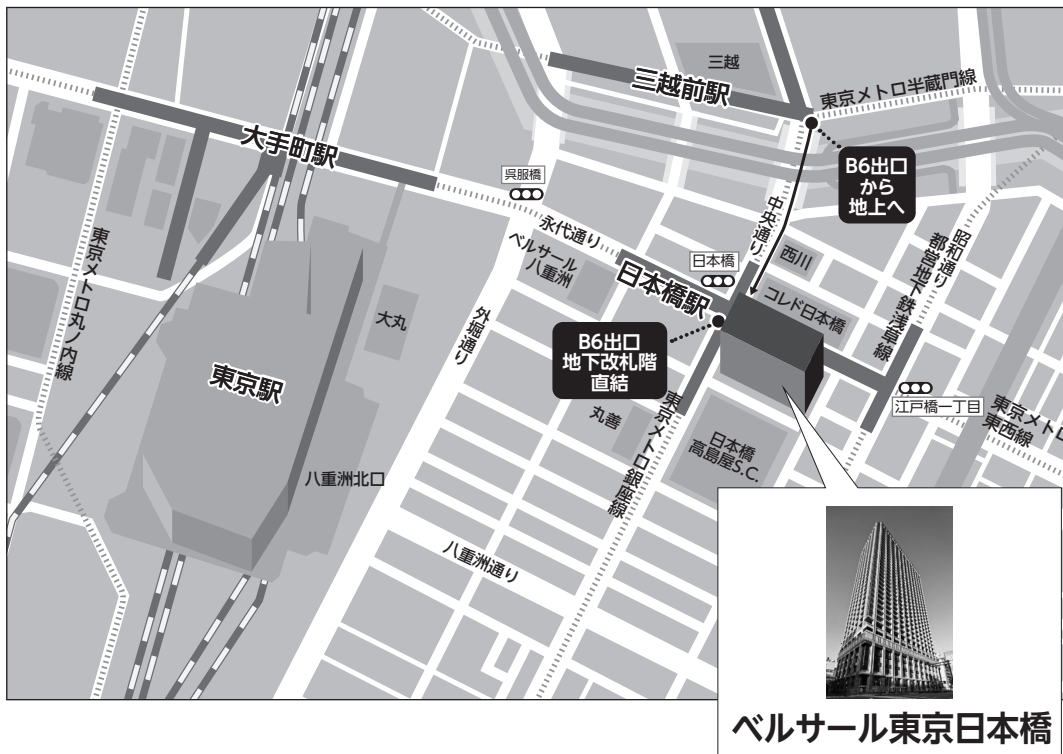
三越
三越前駅
東京メトロ半蔵門線
大手町駅
B6出口
から
地上へ
呉服橋
中央通り
昭和通り
都営地下鉄浅草線
永代通り
ベルサール八重洲
日本橋
西川
東京メトロ丸ノ内線
日本橋駅
コレド日本橋
大丸
B6出口
地下改札階
直結
外堀通り
東京駅
江戸橋一丁目
東京メトロ東西線
丸善
東京メトロ銀座線
日本橋高島屋S.C.
八重洲北口
八重洲通り
ベルサール東京日本橋